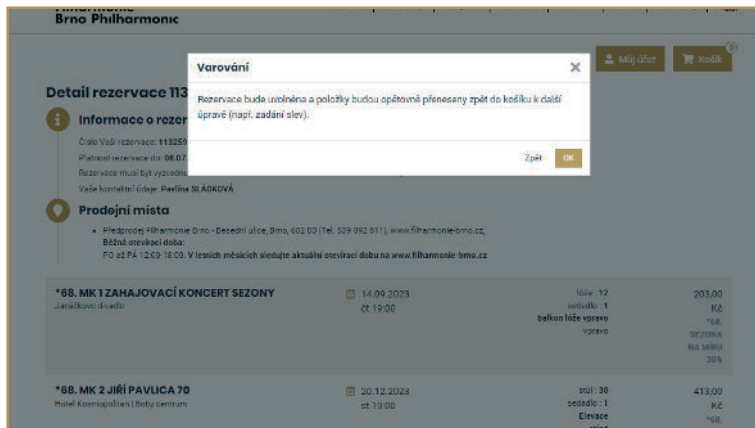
Brno Philharmonic

Můj účet
Košík
0

Detail rezervace 113

Informace o rezer

Číslo Vaší rezervace: 113259
Platnost rezervace do: 08.07.
Rezervace musí být vyzvedn
Vaše kontaktní údaje: Pavlína SLÁDKOVÁ

Varování

Rezervace bude uvolněna a položky budou opětovně přenesany zpět do košíku k další úpravě (např. zadání slev).

Zpět
OK

Prodejní místa

Předprodej Filharmonie Brno - Besední ulice, Brno, 602 00 (Tel. 539 092 811), www.filharmonie-brno.cz
Běžná otevírací doba:
PO až PÁ 12:00-18:00. V letních měsících sledujte aktuální otevírací dobu na www.filharmonie-brno.cz

*68. MK 1 ZAHAJOVACÍ KONCERT SEZONY
Janáčkovo divadlo
14.09.2023
čt 19:00
lóže : 12
sedadlo : 1
balkon lóže vpravo
vpravo
203,00 Kč
*68. SEZONA NA MÍRU 30%

*68. MK 2 JIŘÍ PAVLICA 70
Hotel Kosmopolitan | Boby centrum
20.12.2023
st 19:00
stůl : 30
sedadlo : 1
Elevace
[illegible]
413,00 Kč
*68.